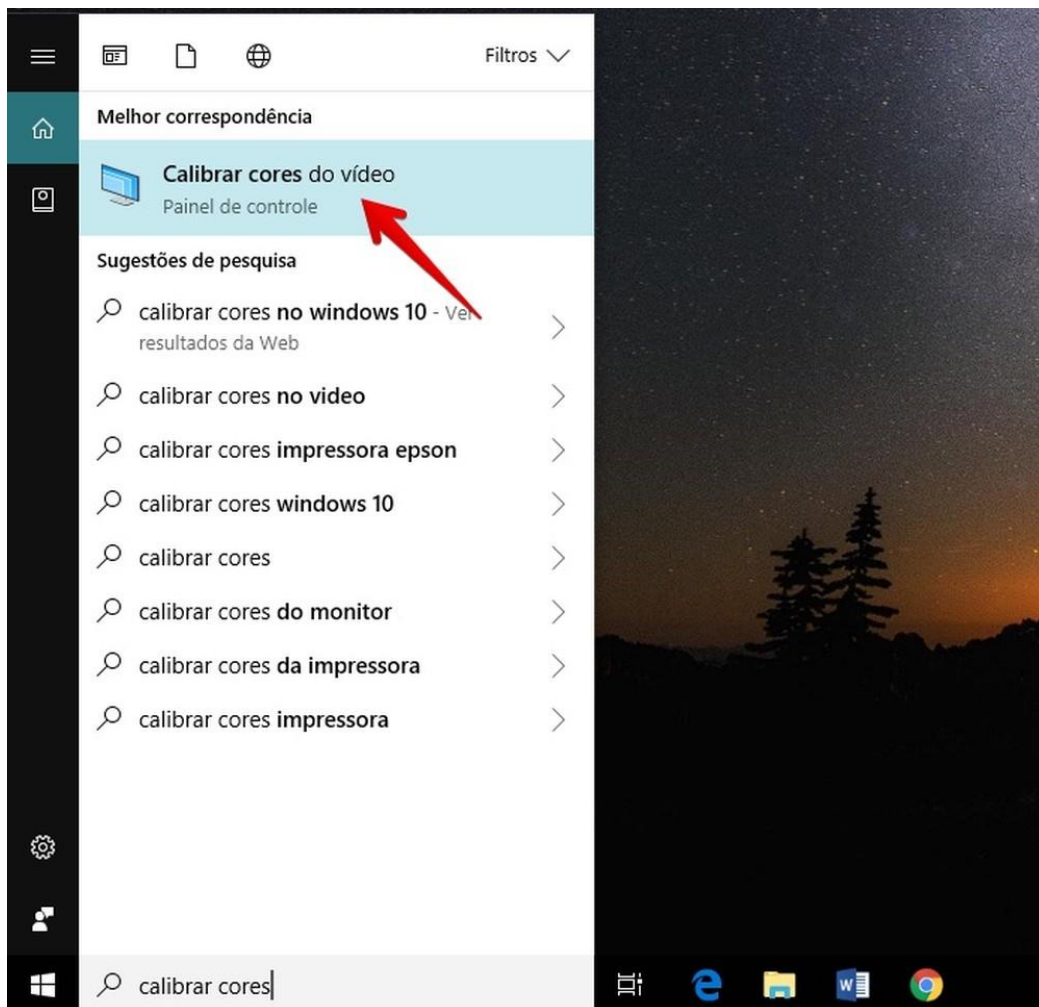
Filtros

Melhor correspondência

Calibrar cores do vídeo
Painel de controle

Sugestões de pesquisa

calibrar cores no windows 10 - Ver resultados da Web

calibrar cores no video

calibrar cores impressora epson

calibrar cores windows 10

calibrar cores

calibrar cores do monitor

calibrar cores da impressora

calibrar cores impressora

calibrar cores